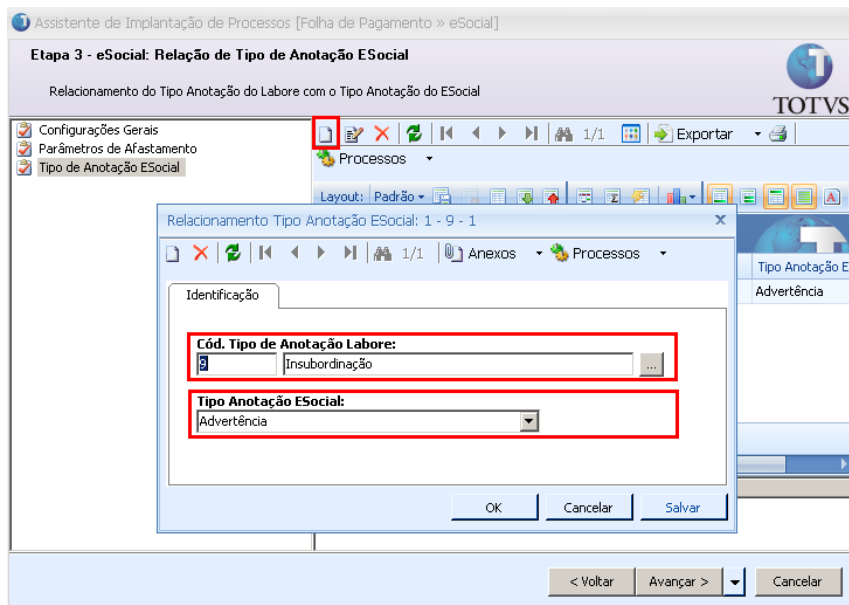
Assistente de Implantação de Processos [Folha de Pagamento » eSocial]

Etapa 3 - eSocial: Relação de Tipo de Anotação ESocial

Relacionamento do Tipo Anotação do Labore com o Tipo Anotação do ESocial

TOTVS

Configurações Gerais
Parâmetros de Afastamento
Tipo de Anotação ESocial

1/1 Exportar

Processos

Layout: Padrão

Tipo Anotação E
Advertência

Relacionamento Tipo Anotação ESocial: 1 - 9 - 1

1/1 Anexos Processos

Identificação

Cód. Tipo de Anotação Labore:
9 Insubordinação ...

Tipo Anotação ESocial:
Advertência

OK Cancelar Salvar

< Voltar Avançar > Cancelar